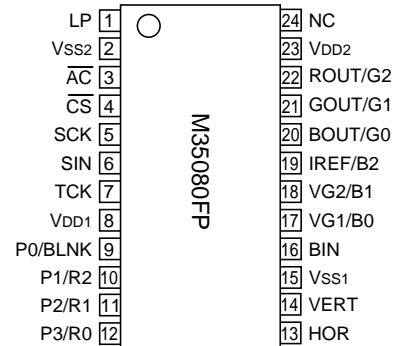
LP 1
VSS2 2
$\overline{AC}$ 3
$\overline{CS}$ 4
SCK 5
SIN 6
TCK 7
VDD1 8
P0/BLNK 9
P1/R2 10
P2/R1 11
P3/R0 12

M35080FP

24 NC
23 VDD2
22 ROUT/G2
21 GOUT/G1
20 BOUT/G0
19 IREF/B2
18 VG2/B1
17 VG1/B0
16 BIN
15 VSS1
14 VERT
13 HOR